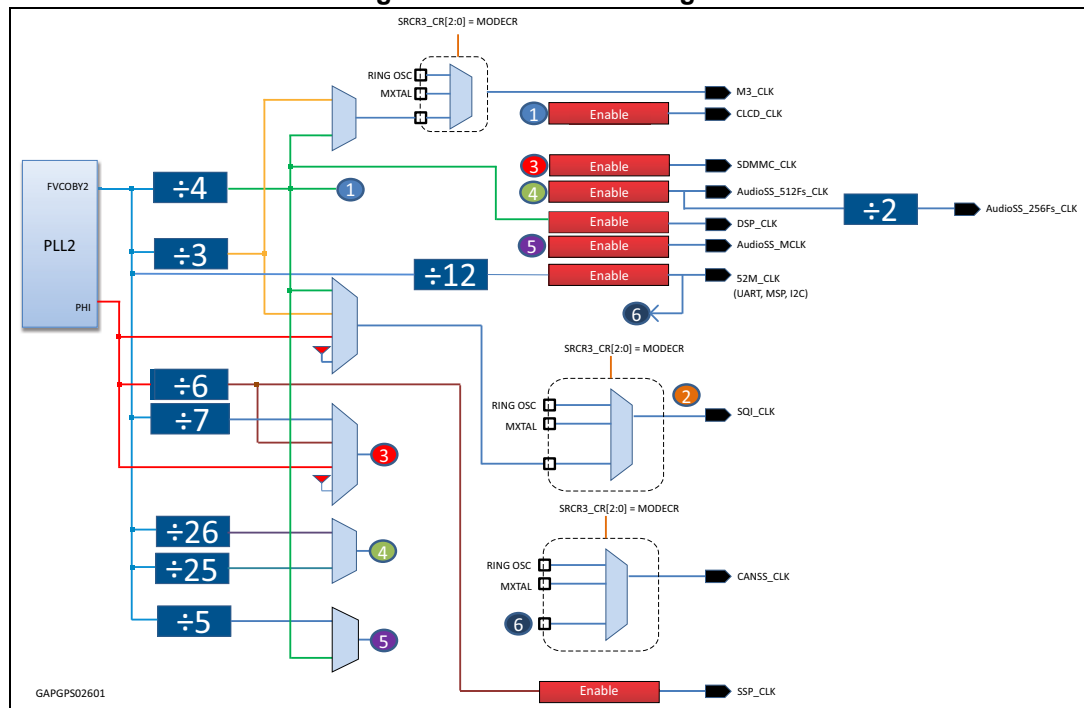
SRCR3_CR[2:0] = MODECR

RING OSC
MXTAL

M3_CLK

1 Enable CLCD_CLK

FVCOBY2

PLL2

PHI

÷4

1

÷3

÷12

3 Enable SDMMC_CLK

4 Enable AudioSS_512Fs_CLK

÷2

AudioSS_256Fs_CLK

Enable DSP_CLK

5 Enable AudioSS_MCLK

Enable 52M_CLK (UART, MSP, I2C)

6

SRCR3_CR[2:0] = MODECR

RING OSC
MXTAL

2 SQI_CLK

÷6

÷7

3

SRCR3_CR[2:0] = MODECR

RING OSC
MXTAL

CANSS_CLK

6

÷26

÷25

4

÷5

5

GAPGPS02601

Enable SSP_CLK